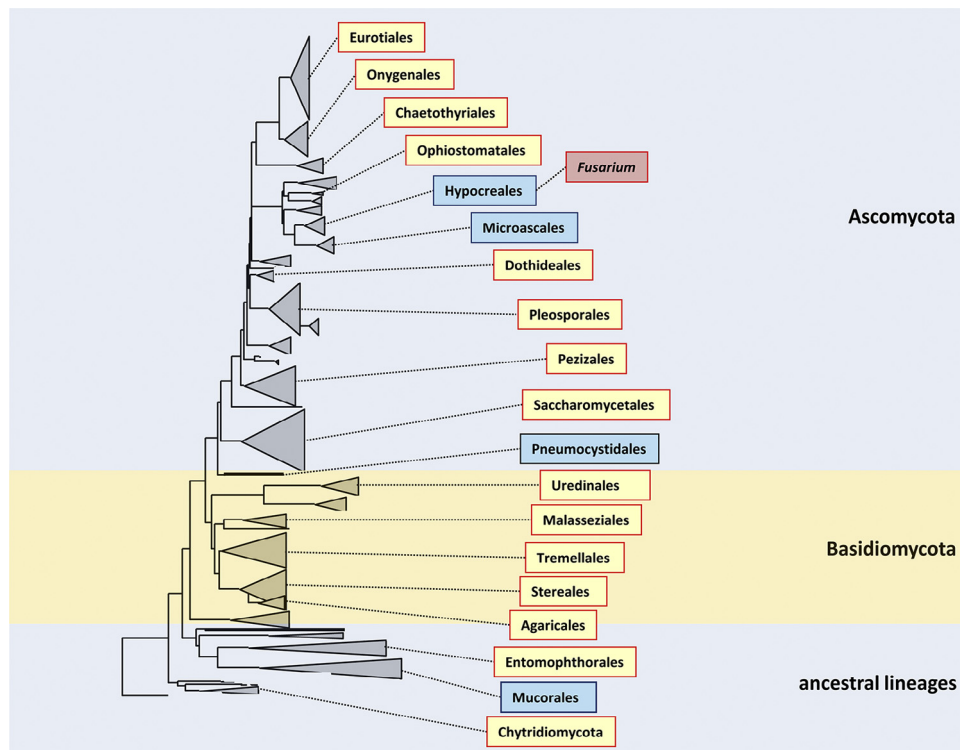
Eurotiales
Onygenales
Chaetothyriales
Ophiostomatales
Fusarium
Hypocreales
Microascales
Dothideales
Pleosporales
Pezizales
Saccharomycetales
Pneumocystidales
Uredinales
Malasseziales
Tremellales
Stereales
Agaricales
Entomophthorales
Mucorales
Chytridiomycota

Ascomycota

Basidiomycota

ancestral lineages